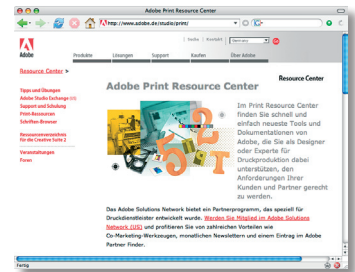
Adobe Print Resource Center

http://www.adobe.de/studio/print/

Suche | Kontakt | Germany

Adobe

Produkte Lösungen Support Kaufen Über Adobe

Resource Center >

Resource Center

Tipps und Übungen
Adobe Studio Exchange (US)
Support und Schulung
Print-Ressourcen
Schriften-Browser

Ressourcenverzeichnis für die Creative Suite 2

Veranstaltungen
Foren

Adobe Print Resource Center

Im Print Resource Center finden Sie schnell und einfach neueste Tools und Dokumentationen von Adobe, die Sie als Designer oder Experte für Druckproduktion dabei unterstützen, den Anforderungen Ihrer Kunden und Partner gerecht zu werden.

Das Adobe Solutions Network bietet ein Partnerprogramm, das speziell für Druckdienstleister entwickelt wurde. Werden Sie Mitglied im Adobe Solutions Network (US) und profitieren Sie von zahlreichen Vorteilen wie Co-Marketing-Werkzeugen, monatlichen Newslettern und einem Eintrag im Adobe Partner Finder.

Fertig